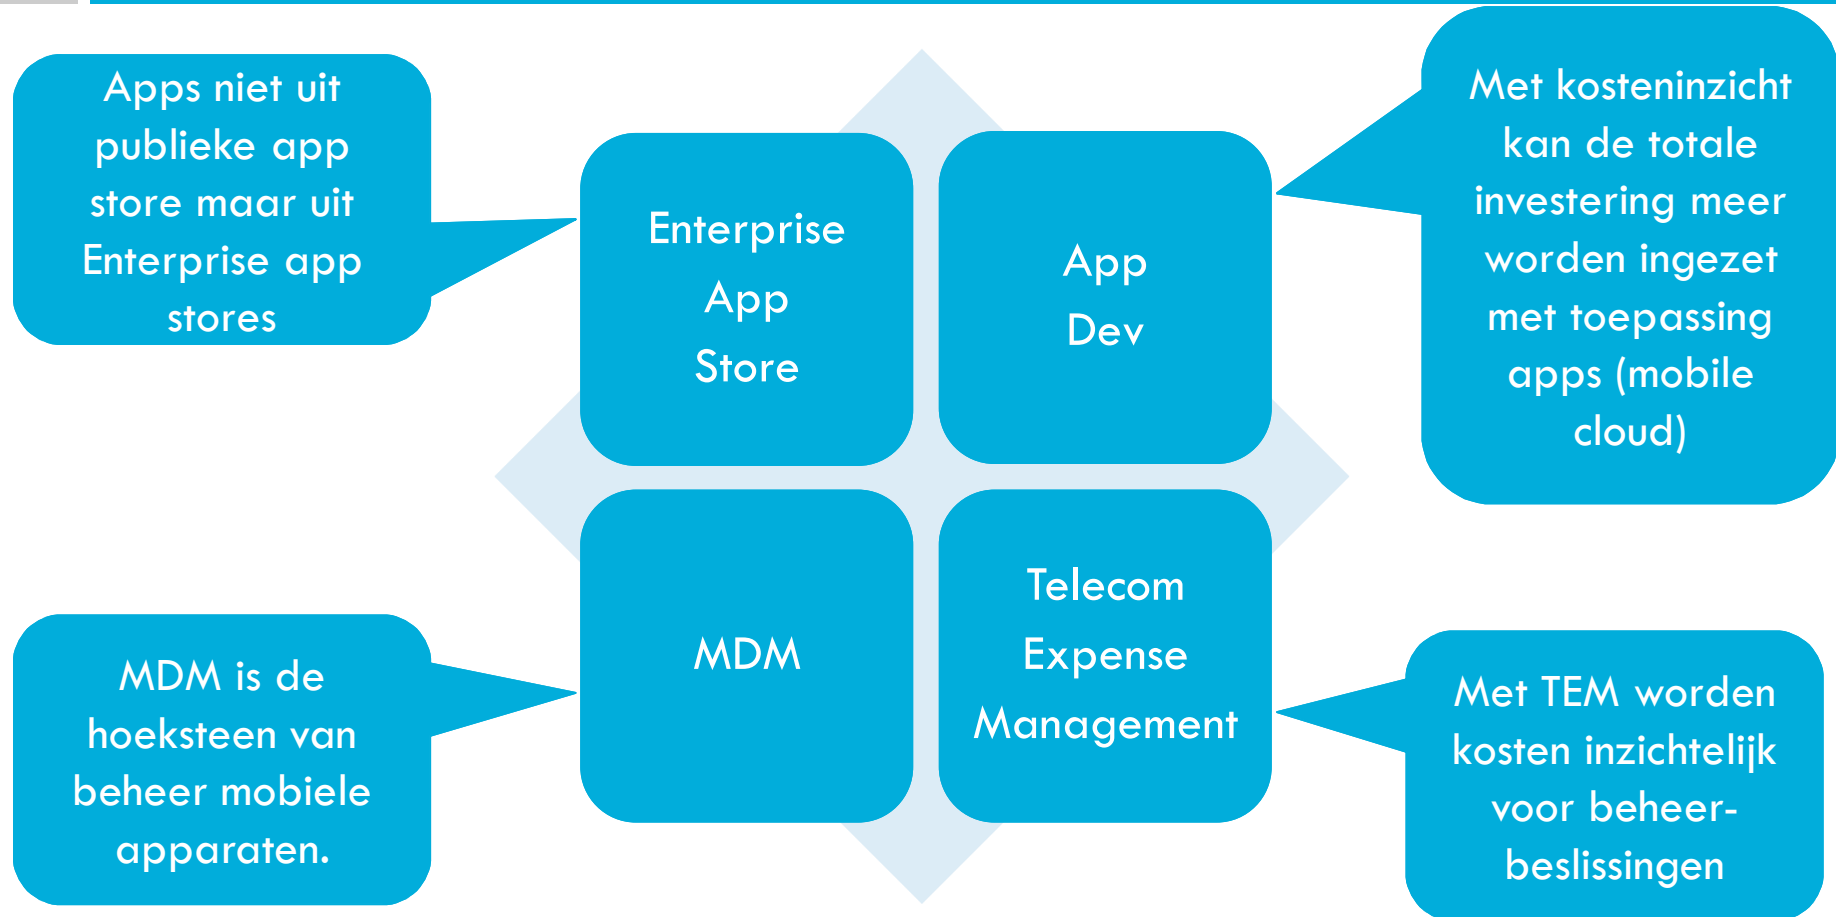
Apps niet uit publieke app store maar uit Enterprise app stores

Enterprise App Store

App Dev

Met kosteninzicht kan de totale investering meer worden ingezet met toepassing apps (mobile cloud)

MDM is de hoeksteen van beheer mobiele apparaten.

MDM

Telecom Expense Management

Met TEM worden kosten inzichtelijk voor beheer-beslissingen